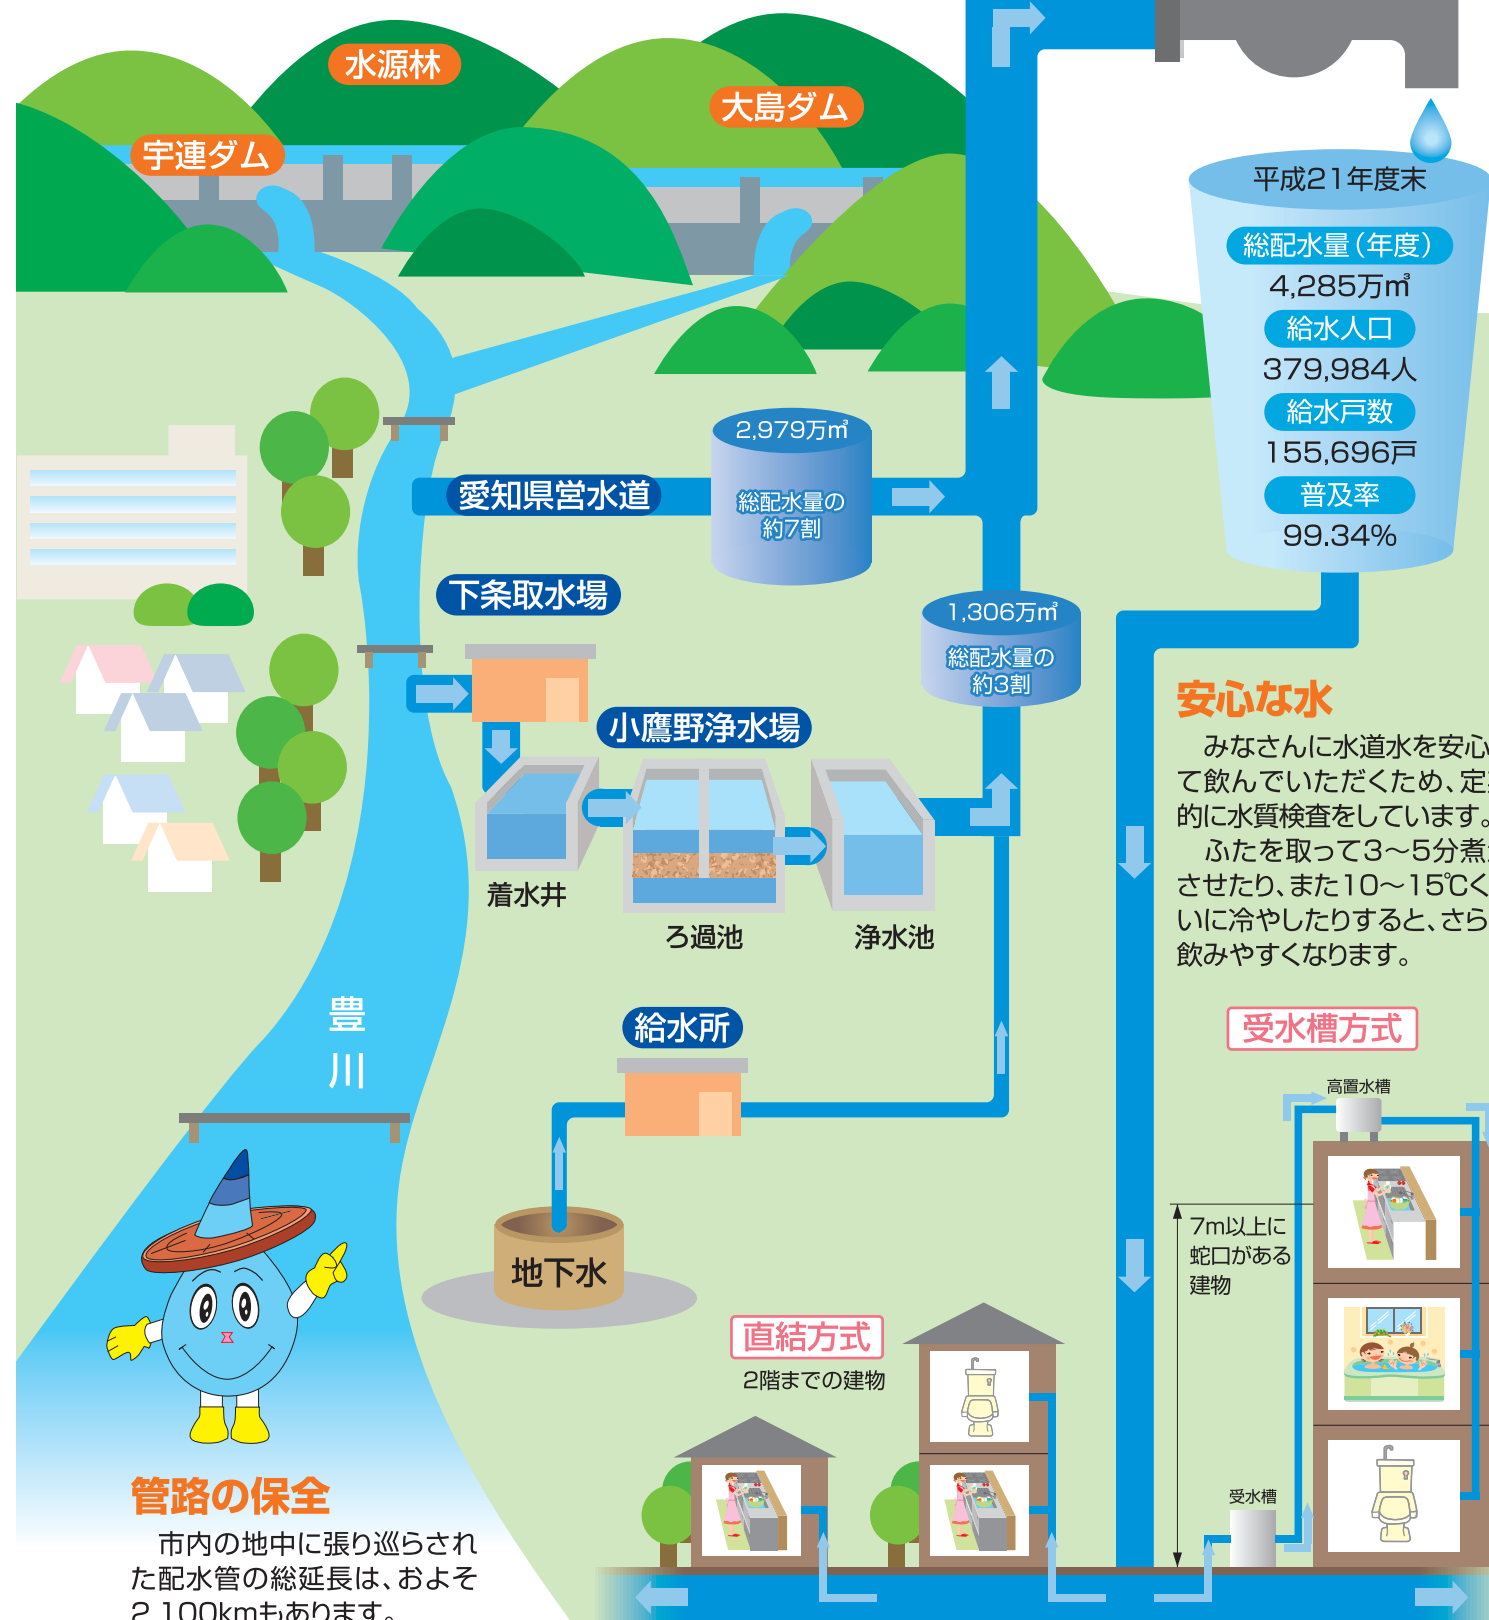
水源林

宇連ダム

大島ダム

平成21年度末

総配水量（年度）
4,285万㎥
給水人口
379,984人
給水戸数
155,696戸
普及率
99.34%

2,979万㎥
総配水量の約7割

愛知県営水道

下条取水場

1,306万㎥
総配水量の約3割

小鷹野浄水場

着水井

ろ過池

浄水池

安心な水

みなさんに水道水を安心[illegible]て飲んでいただくため、定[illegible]的に水質検査をしています。
ふたを取って3〜5分煮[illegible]させたり、また10〜15℃く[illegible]いに冷やしたりすると、さら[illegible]飲みやすくなります。

豊川

給水所

地下水

受水槽方式

高置水槽

7m以上に蛇口がある建物

直結方式

2階までの建物

受水槽

管路の保全

市内の地中に張り巡らされた配水管の総延長は、およそ2,100kmもあります。